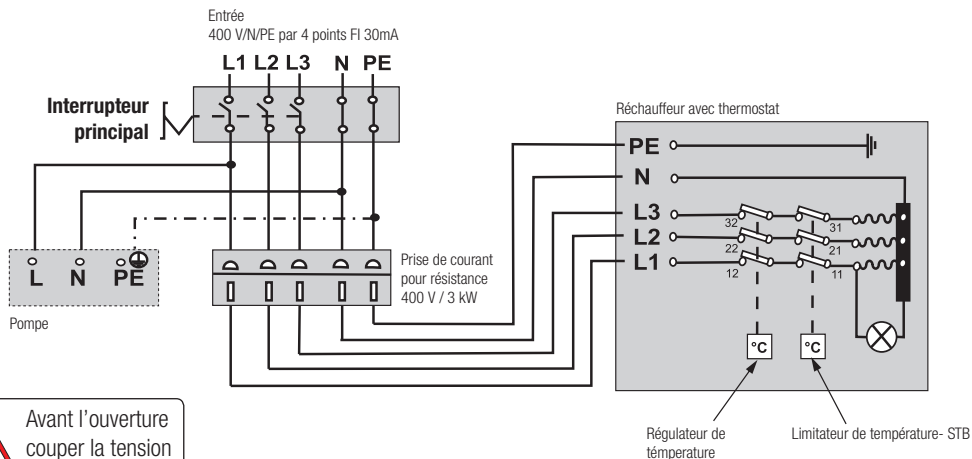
Entrée
400 V/N/PE par 4 points FI 30mA

L1 L2 L3 N PE

Interrupteur principal

Réchauffeur avec thermostat

PE
N
L3
L2
L1

32
31
22
21
12
11

L N PE

Pompe

Prise de courant pour résistance 400 V / 3 kW

°C
°C

Avant l'ouverture couper la tension

Régulateur de témperature

Limitateur de température- STB